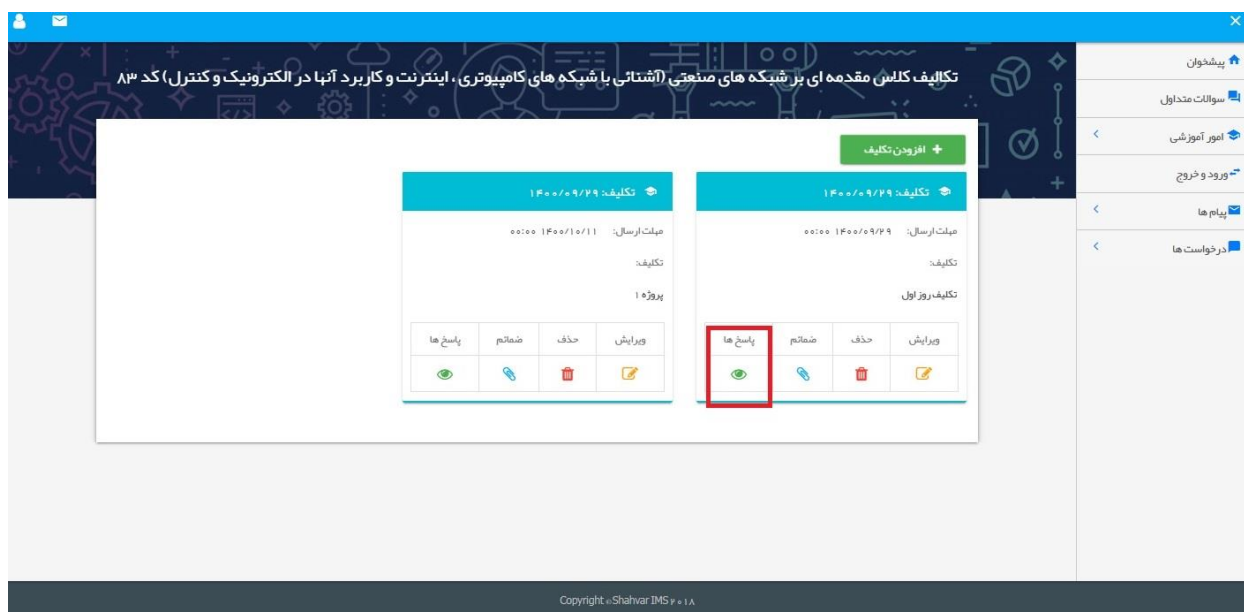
تکالیف کلاس مقدمه ای بر شبکه های صنعتی (آشنائی با شبکه های کامپیوتری، اینترنت و کاربرد آنها در الکترونیک و کنترل) کد ۸۳

پیشخوان
سوالات متداول
امور آموزشی
ورود و خروج
پیام ها
درخواست ها

افزودن تکلیف

تکلیف: ۱۴۰۰/۰۹/۲۹
مهلت ارسال: ۱۴۰۰/۰۹/۲۹ ۰۰:۰۰
تکلیف:
تکلیف روز اول

| ویرایش | حذف | ضمائم | پاسخ ها |
|---|---|---|---|

تکلیف: ۱۴۰۰/۰۹/۲۹
مهلت ارسال: ۱۴۰۰/۱۰/۱۱ ۰۰:۰۰
تکلیف:
پروژه ۱

| ویرایش | حذف | ضمائم | پاسخ ها |
|---|---|---|---|

Copyright ©Shahvar IMS ۲۰۱۸